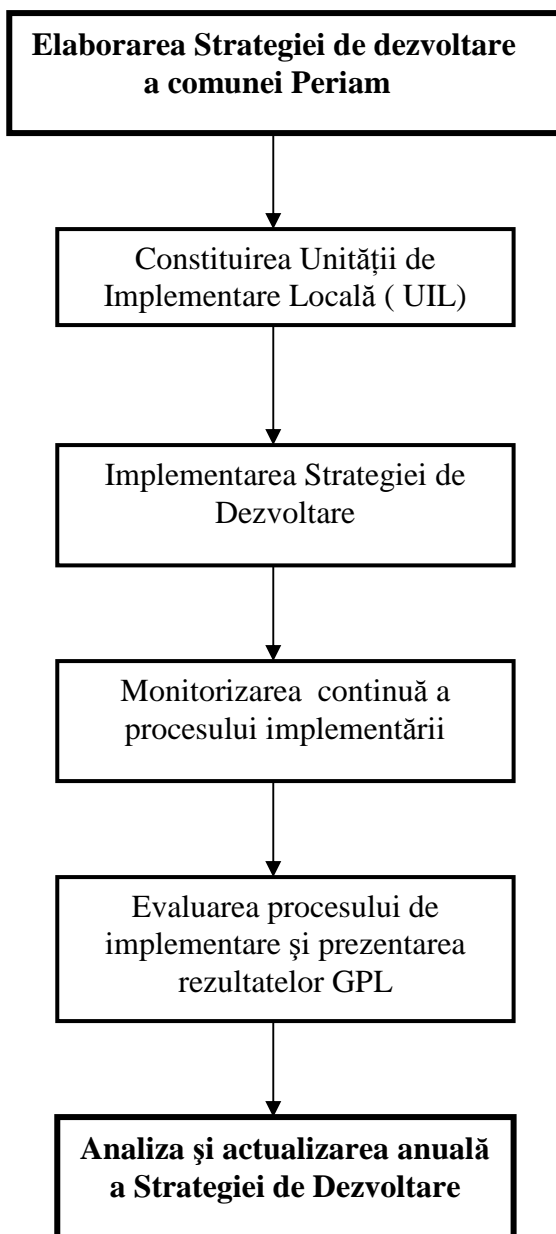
Elaborarea Strategiei de dezvoltare a comunei Periam

Constituirea Unităţii de Implementare Locală ( UIL)

Implementarea Strategiei de Dezvoltare

Monitorizarea continuă a procesului implementării

Evaluarea procesului de implementare şi prezentarea rezultatelor GPL

Analiza şi actualizarea anuală a Strategiei de Dezvoltare